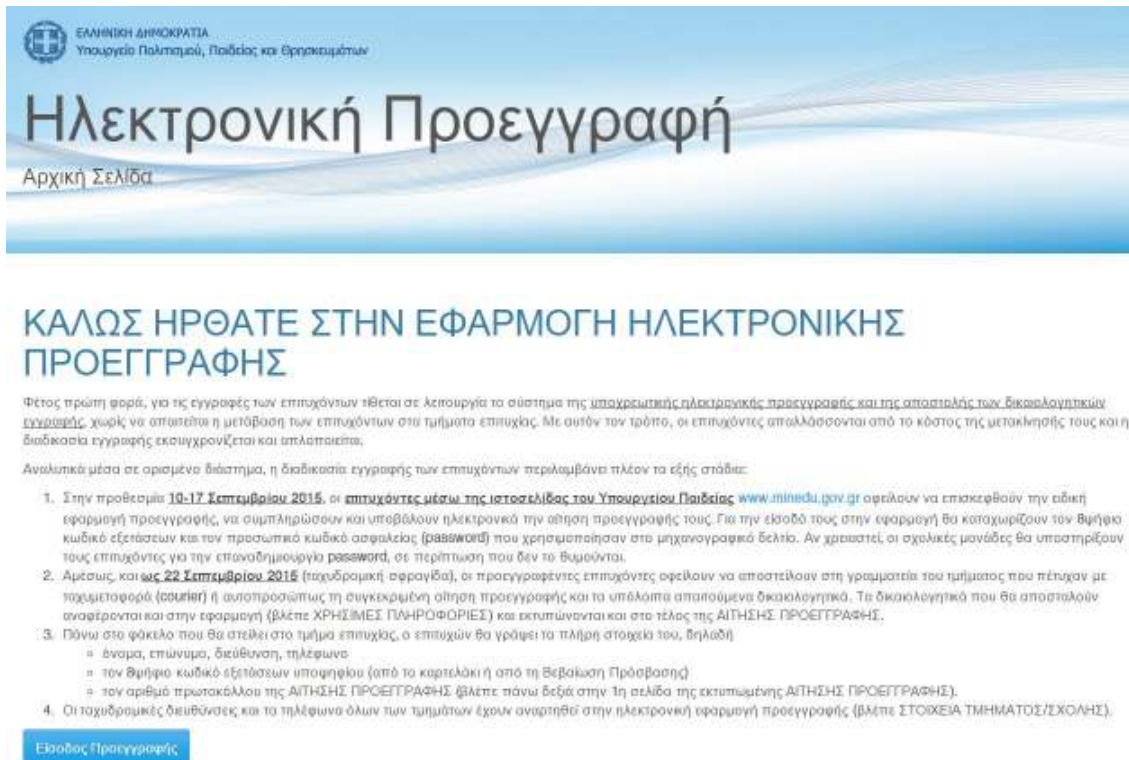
ΕΛΛΗΝΙΚΗ ΔΗΜΟΚΡΑΤΙΑ
Υπουργείο Πολιτισμού, Παιδείας και Θρησκευμάτων

Ηλεκτρονική Προεγγραφή

Αρχική Σελίδα

ΚΑΛΩΣ ΗΡΘΑΤΕ ΣΤΗΝ ΕΦΑΡΜΟΓΗ ΗΛΕΚΤΡΟΝΙΚΗΣ ΠΡΟΕΓΓΡΑΦΗΣ

Φέτος πρώτη φορά, για τις εγγραφές των επιτυχόντων τίθεται σε λειτουργία το σύστημα της υποχρεωτικής ηλεκτρονικής προεγγραφής και της αποστολής των δικαιολογητικών εγγραφής, χωρίς να απαιτείται η μετάβαση των επιτυχόντων στα τμήματα επιτυχίας. Με αυτόν τον τρόπο, οι επιτυχόντες απαλλάσσονται από το κόστος της μετακίνησής τους και η διαδικασία εγγραφής εκσυγχρονίζεται και απλοποιείται.

Αναλυτικά μέσα σε ορισμένο διάστημα, η διαδικασία εγγραφής των επιτυχόντων περιλαμβάνει πλέον τα εξής στάδια:

1. Στην προθεσμία 10-17 Σεπτεμβρίου 2015, οι επιτυχόντες μέσω της ιστοσελίδας του Υπουργείου Παιδείας www.minedu.gov.gr οφείλουν να επισκεφθούν την ειδική εφαρμογή προεγγραφής, να συμπληρώσουν και υποβάλουν ηλεκτρονικά την αίτηση προεγγραφής τους. Για την είσοδό τους στην εφαρμογή θα καταχωρίζουν τον 8ψήφιο κωδικό εξετάσεων και τον προσωπικό κωδικό ασφαλείας (password) που χρησιμοποίησαν στο μηχανογραφικό δελτίο. Αν χρειαστεί, οι σχολικές μονάδες θα υποστηρίξουν τους επιτυχόντες για την επαναδημιουργία password, σε περίπτωση που δεν το θυμούνται.
2. Αμέσως, και ως 22 Σεπτεμβρίου 2015 (ταχυδρομική σφραγίδα), οι προεγγραφέντες επιτυχόντες οφείλουν να αποστείλουν στη γραμματεία του τμήματος που πέτυχαν με ταχυμεταφορά (courier) ή αυτοπροσώπως τη συγκεκριμένη αίτηση προεγγραφής και τα υπόλοιπα απαιτούμενα δικαιολογητικά. Τα δικαιολογητικά που θα αποσταλούν αναφέρονται και στην εφαρμογή (βλέπε ΧΡΗΣΙΜΕΣ ΠΛΗΡΟΦΟΡΙΕΣ) και εκτυπώνονται και στο τέλος της ΑΙΤΗΣΗΣ ΠΡΟΕΓΓΡΑΦΗΣ.
3. Πάνω στο φάκελο που θα στείλει στο τμήμα επιτυχίας, ο επιτυχών θα γράψει τα πλήρη στοιχεία του, δηλαδή
   - όνομα, επώνυμο, διεύθυνση, τηλέφωνο
   - τον 8ψήφιο κωδικό εξετάσεων υποψηφίου (από το καρτελάκι ή από τη Βεβαίωση Πρόσβασης)
   - τον αριθμό πρωτοκόλλου της ΑΙΤΗΣΗΣ ΠΡΟΕΓΓΡΑΦΗΣ (βλέπε πάνω δεξιά στην 1η σελίδα της εκτυπωμένης ΑΙΤΗΣΗΣ ΠΡΟΕΓΓΡΑΦΗΣ).
4. Οι ταχυδρομικές διευθύνσεις και τα τηλέφωνα όλων των τμημάτων έχουν αναρτηθεί στην ηλεκτρονική εφαρμογή προεγγραφής (βλέπε ΣΤΟΙΧΕΙΑ ΤΜΗΜΑΤΟΣ/ΣΧΟΛΗΣ).

Είσοδος Προεγγραφής